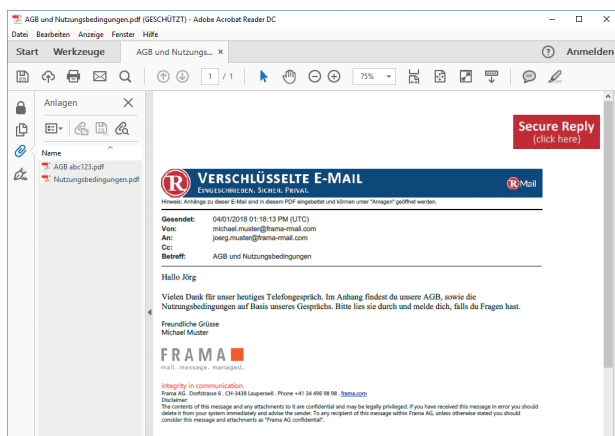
AGB und Nutzungsbedingungen.pdf (GESCHÜTZT) - Adobe Acrobat Reader DC

Datei Bearbeiten Anzeige Fenster Hilfe

Start Werkzeuge AGB und Nutzungs... ×

? Anmelden

1 / 1

75%

Anlagen

Name

AGB abc123.pdf

Nutzungsbedingungen.pdf

Secure Reply
(click here)

R VERSCHLÜSSELTE E-MAIL
EINGESCHRIEBEN. SICHER. PRIVAT.

RMail

Hinweis: Anhänge zu dieser E-Mail sind in diesem PDF eingebettet und können unter "Anlagen" geöffnet werden.

| | |
|---|---|
| Gesendet: | 04/01/2018 01:18:13 PM (UTC) |
| Von: | michael.muster@frama-rmail.com |
| An: | joerg.muster@frama-rmail.com |
| Cc: | |
| Betreff: | AGB und Nutzungsbedingungen |

Hallo Jörg

Vielen Dank für unser heutiges Telefongespräch. Im Anhang findest du unsere AGB, sowie die Nutzungsbedingungen auf Basis unseres Gesprächs. Bitte lies sie durch und melde dich, falls du Fragen hast.

Freundliche Grüsse
Michael Muster

FRAMA
mail. message. managed.

integrity in communication.
Frama AG . Dorfstrasse 6 . CH-3438 Lauperswil . Phone +41 34 496 98 98 . frama.com
Disclaimer:
The contents of this message and any attachments to it are confidential and may be legally privileged. If you have received this message in error you should delete it from your system immediately and advise the sender. To any recipient of this message within Frama AG, unless otherwise stated you should consider this message and attachments as "Frama AG confidential".